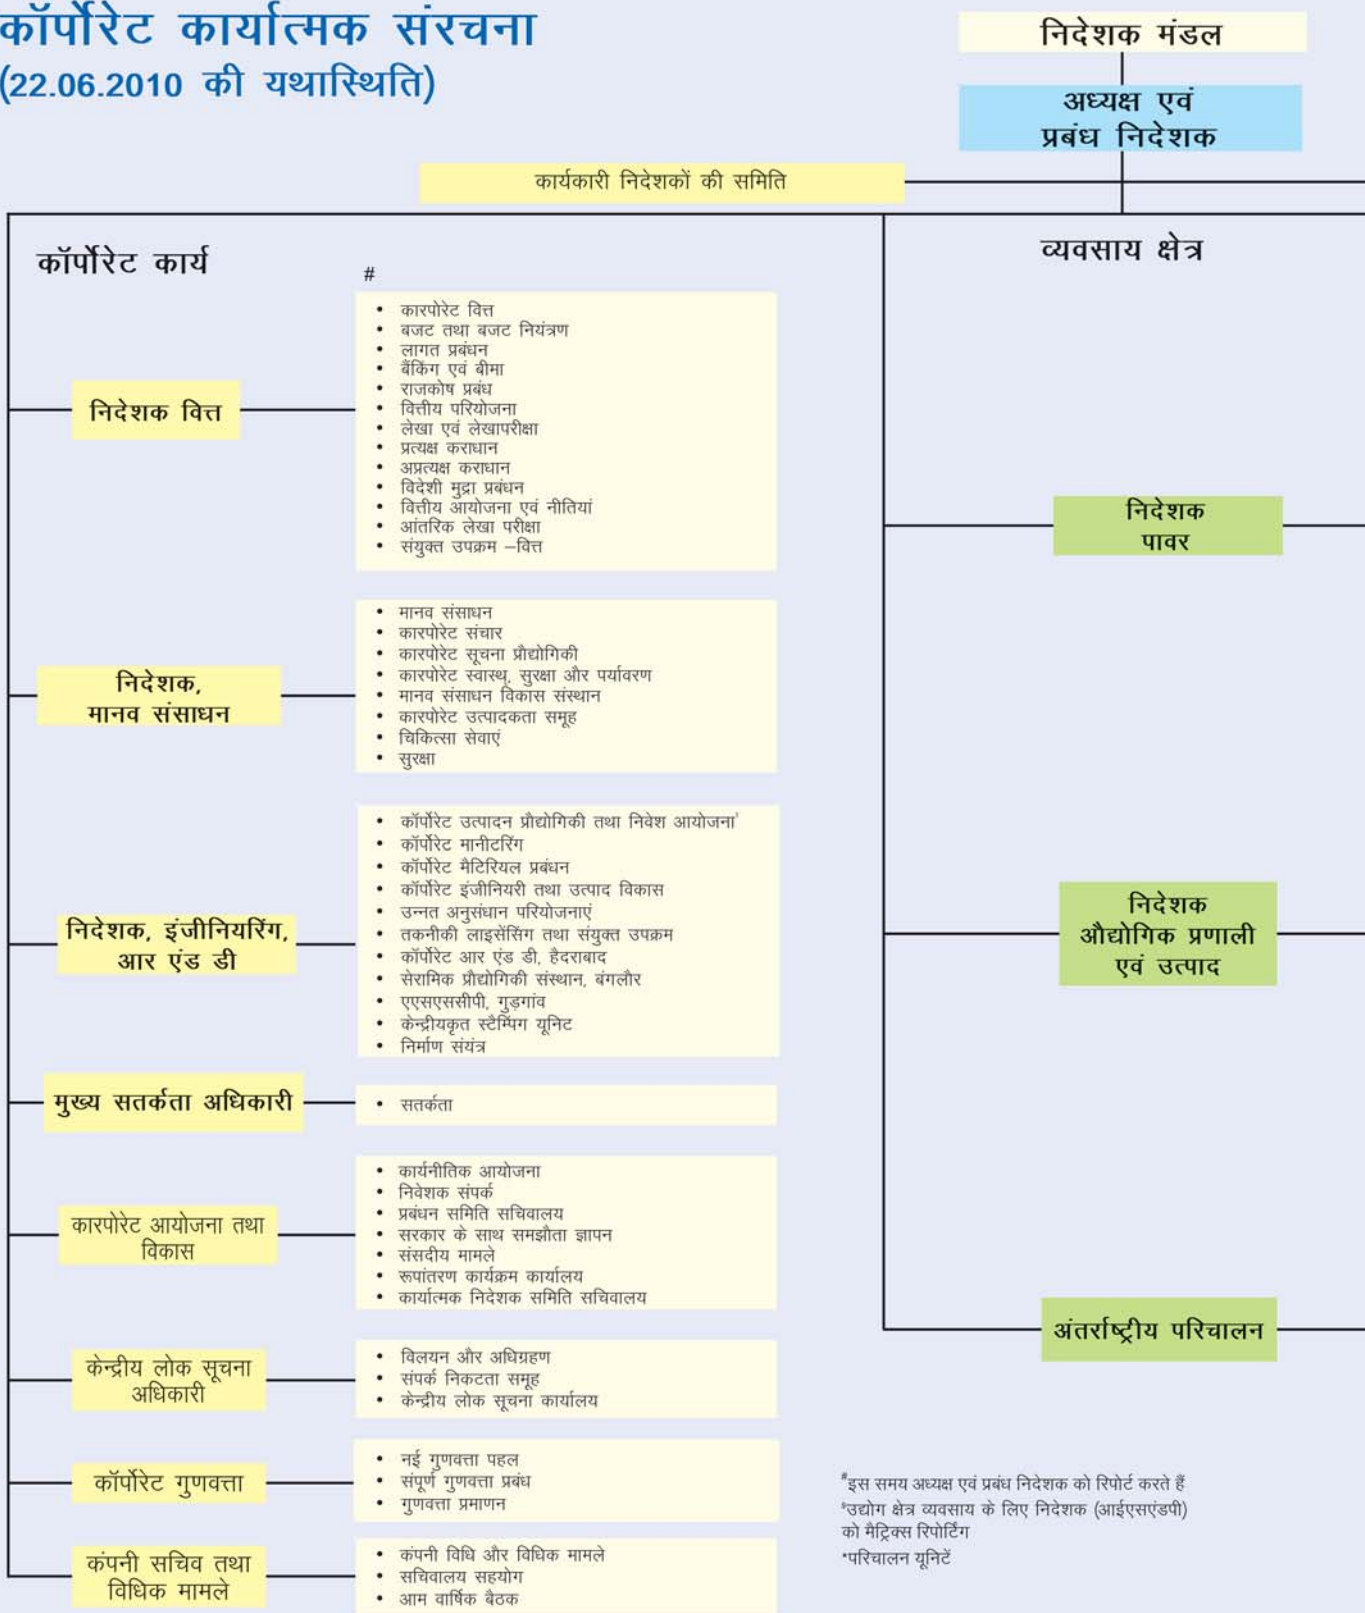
कॉर्पोरेट कार्यात्मक संरचना
(22.06.2010 की यथास्थिति)

निदेशक मंडल

अध्यक्ष एवं प्रबंध निदेशक

कार्यकारी निदेशकों की समिति

कॉर्पोरेट कार्य

#

निदेशक वित्त

• कारपोरेट वित्त
• बजट तथा बजट नियंत्रण
• लागत प्रबंधन
• बैंकिंग एवं बीमा
• राजकोष प्रबंध
• वित्तीय परियोजना
• लेखा एवं लेखापरीक्षा
• प्रत्यक्ष कराधान
• अप्रत्यक्ष कराधान
• विदेशी मुद्रा प्रबंधन
• वित्तीय आयोजना एवं नीतियां
• आंतरिक लेखा परीक्षा
• संयुक्त उपक्रम –वित्त

निदेशक, मानव संसाधन

• मानव संसाधन
• कारपोरेट संचार
• कारपोरेट सूचना प्रौद्योगिकी
• कारपोरेट स्वास्थ, सुरक्षा और पर्यावरण
• मानव संसाधन विकास संस्थान
• कारपोरेट उत्पादकता समूह
• चिकित्सा सेवाएं
• सुरक्षा

निदेशक, इंजीनियरिंग, आर एंड डी

• कॉर्पोरेट उत्पादन प्रौद्योगिकी तथा निवेश आयोजना'
• कॉर्पोरेट मानीटरिंग
• कॉर्पोरेट मैटिरियल प्रबंधन
• कॉर्पोरेट इंजीनियरी तथा उत्पाद विकास
• उन्नत अनुसंधान परियोजनाएं
• तकनीकी लाइसेंसिंग तथा संयुक्त उपक्रम
• कॉर्पोरेट आर एंड डी, हैदराबाद
• सेरामिक प्रौद्योगिकी संस्थान, बंगलौर
• एएसएससीपी, गुड़गांव
• केन्द्रीयकृत स्टैम्पिंग यूनिट
• निर्माण संयंत्र

मुख्य सतर्कता अधिकारी

• सतर्कता

कारपोरेट आयोजना तथा विकास

• कार्यनीतिक आयोजना
• निवेशक संपर्क
• प्रबंधन समिति सचिवालय
• सरकार के साथ समझौता ज्ञापन
• संसदीय मामले
• रूपांतरण कार्यक्रम कार्यालय
• कार्यात्मक निदेशक समिति सचिवालय

केन्द्रीय लोक सूचना अधिकारी

• विलयन और अधिग्रहण
• संपर्क निकटता समूह
• केन्द्रीय लोक सूचना कार्यालय

कॉर्पोरेट गुणवत्ता

• नई गुणवत्ता पहल
• संपूर्ण गुणवत्ता प्रबंध
• गुणवत्ता प्रमाणन

कंपनी सचिव तथा विधिक मामले

• कंपनी विधि और विधिक मामले
• सचिवालय सहयोग
• आम वार्षिक बैठक

व्यवसाय क्षेत्र

निदेशक पावर

निदेशक औद्योगिक प्रणाली एवं उत्पाद

अंतर्राष्ट्रीय परिचालन

#इस समय अध्यक्ष एवं प्रबंध निदेशक को रिपोर्ट करते हैं
'उद्योग क्षेत्र व्यवसाय के लिए निदेशक (आईएसएंडपी) को मैट्रिक्स रिपोर्टिंग
*परिचालन यूनिटें